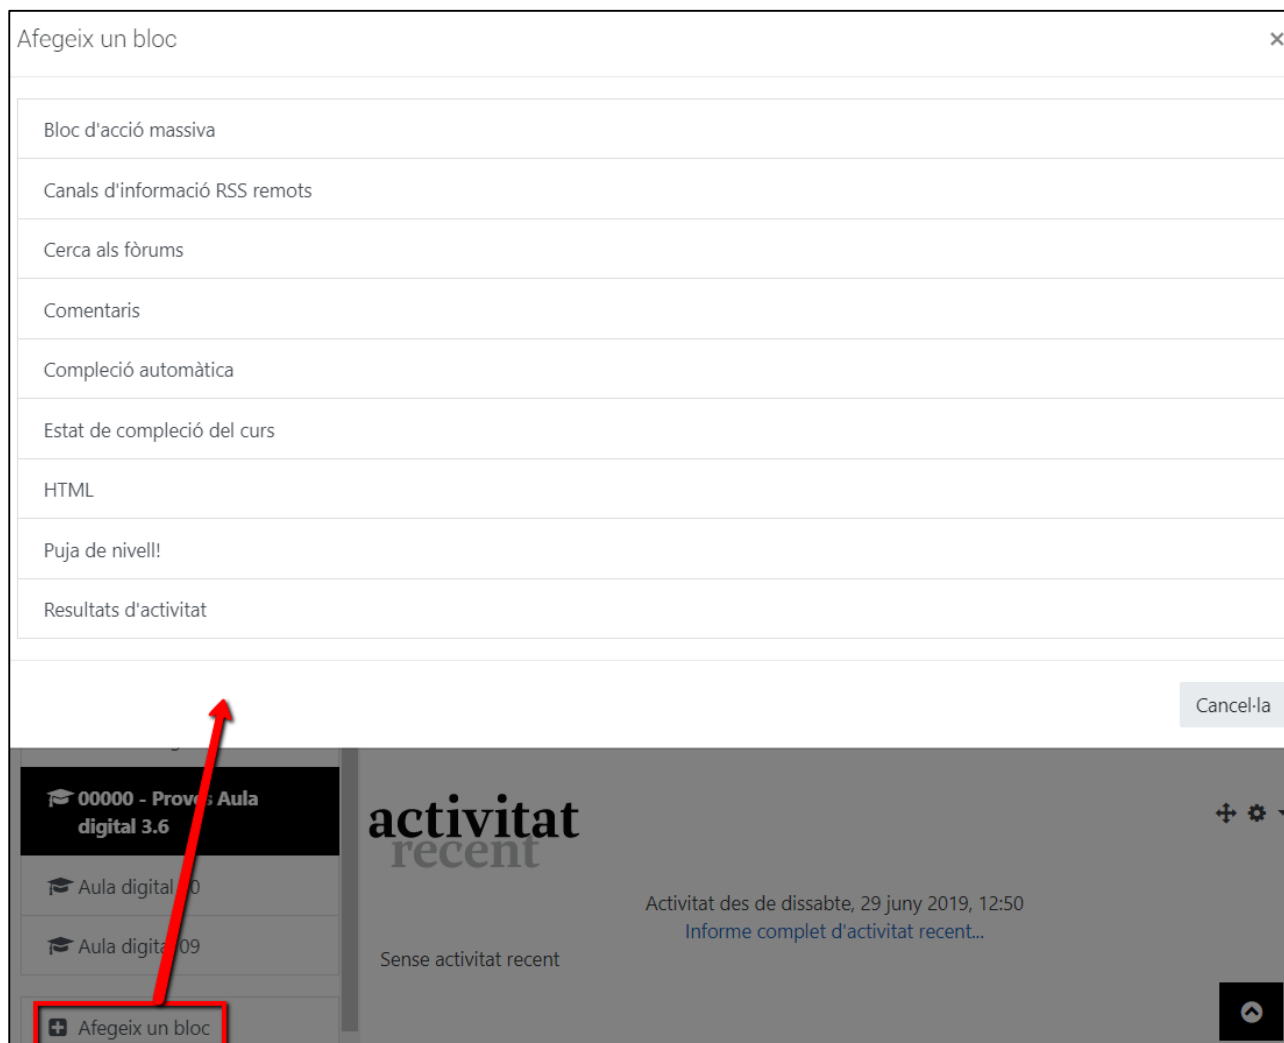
Afegeix un bloc

×

Bloc d'acció massiva

Canals d'informació RSS remots

Cerca als fòrums

Comentaris

Compleció automàtica

Estat de compleció del curs

HTML

Puja de nivell!

Resultats d'activitat

Cancel·la

00000 - Prov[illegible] Aula digital 3.6

Aula digital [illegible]0

Aula digita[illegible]09

Afegeix un bloc

activitat recent

Activitat des de dissabte, 29 juny 2019, 12:50

Informe complet d'activitat recent...

Sense activitat recent